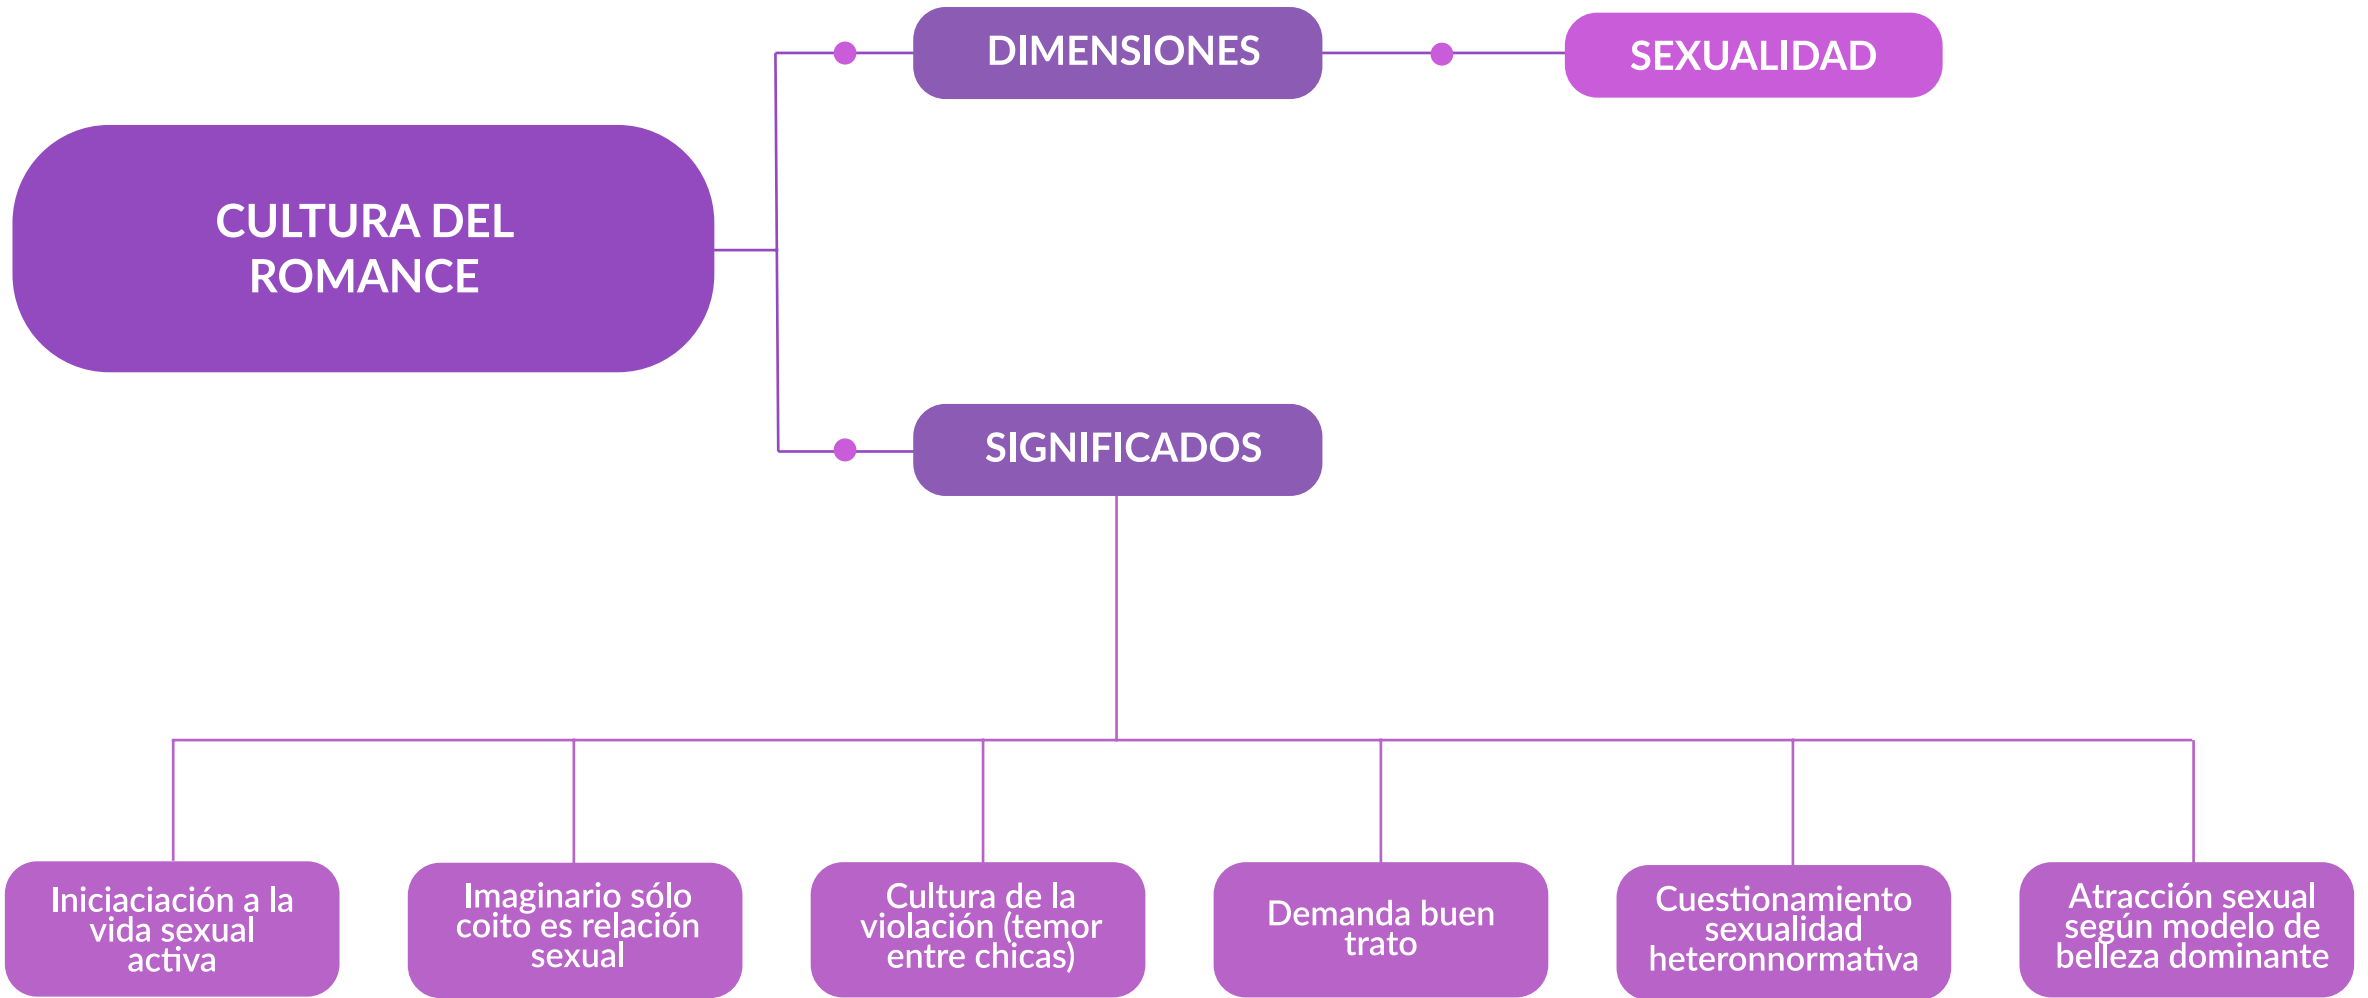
CULTURA DEL ROMANCE

DIMENSIONES

SEXUALIDAD

SIGNIFICADOS

Iniciaciación a la vida sexual activa

Imaginario sólo coito es relación sexual

Cultura de la violación (temor entre chicas)

Demanda buen trato

Cuestionamiento sexualidad heteronnormativa

Atracción sexual según modelo de belleza dominante